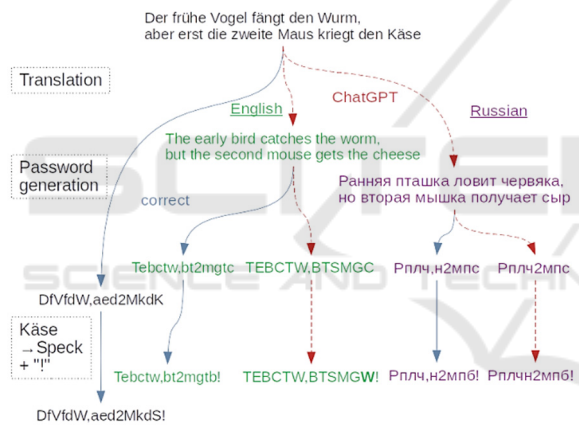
Der frühe Vogel fängt den Wurm,
aber erst die zweite Maus kriegt den Käse

Translation

English

ChatGPT

Russian

The early bird catches the worm,
but the second mouse gets the cheese

Password generation

Ранняя пташка ловит червяка,
но вторая мышка получает сыр

correct

Tebctw,bt2mgtc

TEBCTW,BTSMGC

Рплч,н2мпс

Рплчн2мпс

DfVfdW,aed2MkdK

Käse
→Speck
+ "!"

Tebctw,bt2mgtb!

TEBCTW,BTSMGW!

Рплч,н2мпб!

Рплчн2мпб!

DfVfdW,aed2MkdS!